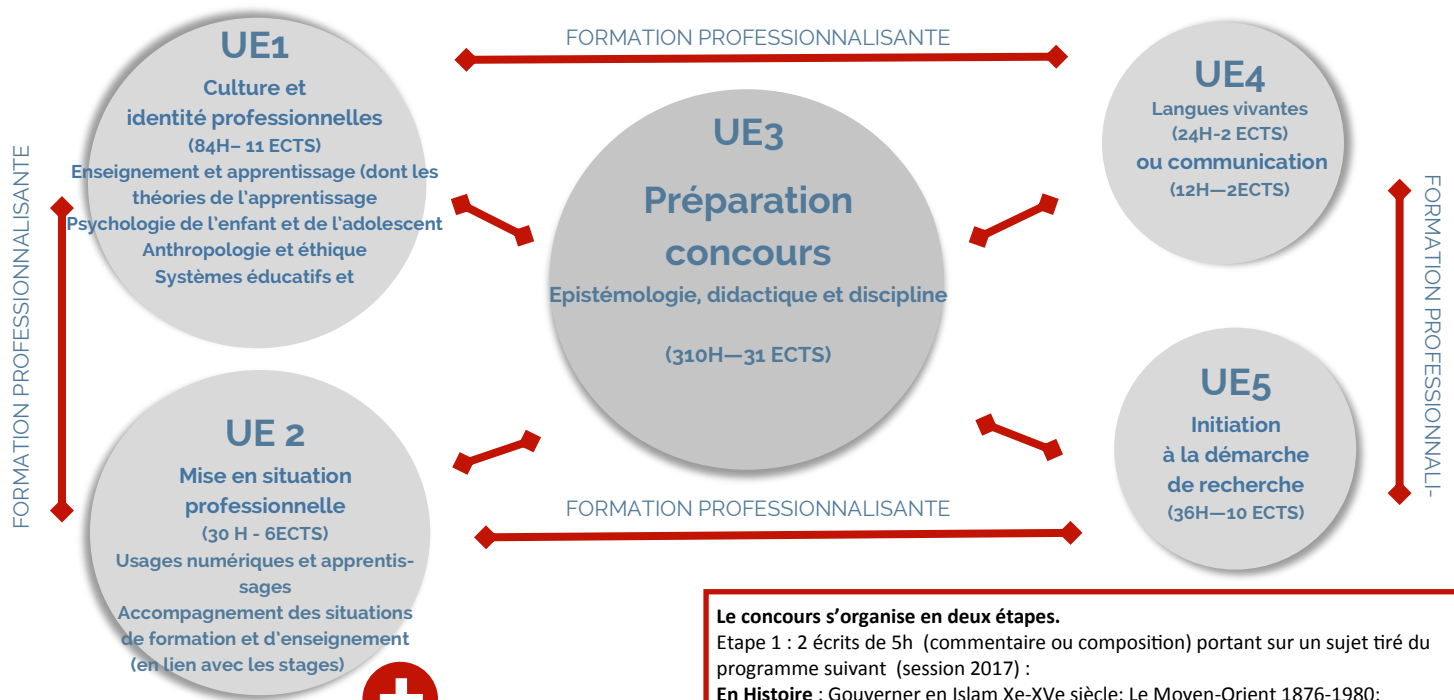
FORMATION PROFESSIONNALISANTE

UE1
Culture et identité professionnelles
(84H– 11 ECTS)
Enseignement et apprentissage (dont les théories de l'apprentissage
Psychologie de l'enfant et de l'adolescent
Anthropologie et éthique
Systèmes éducatifs et

UE3
Préparation concours
Epistémologie, didactique et discipline
(310H—31 ECTS)

UE4
Langues vivantes
(24H-2 ECTS)
ou communication
(12H—2ECTS)

FORMATION PROFESSIONNALISANTE

FORMATION PROFESSIONNALI-

UE 2
Mise en situation professionnelle
(30 H - 6ECTS)
Usages numériques et apprentissages
Accompagnement des situations de formation et d'enseignement
(en lien avec les stages)

FORMATION PROFESSIONNALISANTE

UE5
Initiation à la démarche de recherche
(36H—10 ECTS)

Le concours s'organise en deux étapes.
Etape 1 : 2 écrits de 5h (commentaire ou composition) portant sur un sujet tiré du programme suivant (session 2017) :
En Histoire : Gouverner en Islam Xe-XVe siècle; Le Moyen-Orient 1876-1980;